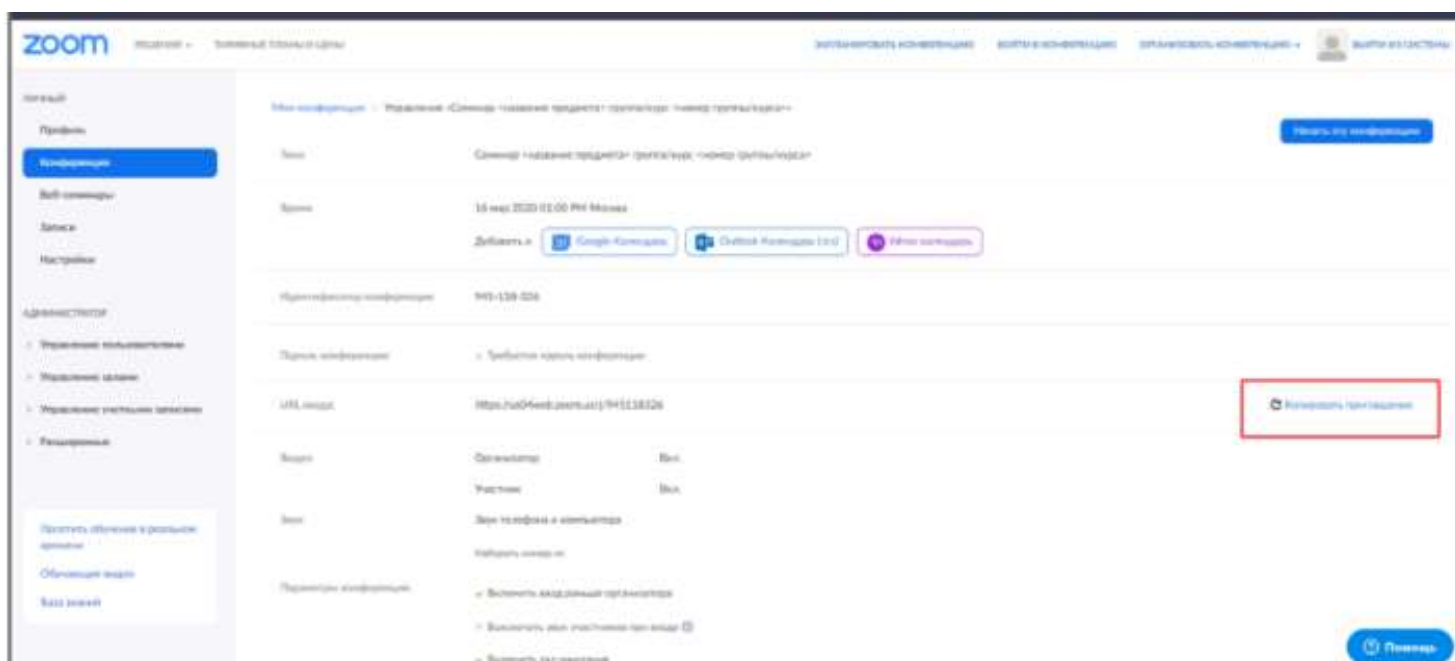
zoom РЕШЕНИЯ ▾ ТАРИФНЫЕ ПЛАНЫ И ЦЕНЫ

ЗАПЛАНИРОВАТЬ КОНФЕРЕНЦИЮ ВОЙТИ В КОНФЕРЕНЦИЮ ОРГАНИЗОВАТЬ КОНФЕРЕНЦИЮ ▾ ВЫЙТИ ИЗ СИСТЕМЫ

ЛИЧНЫЙ
Профиль
Конференции
Веб-семинары
Записи
Настройки

АДМИНИСТРАТОР
Управление пользователями
Управление залами
Управление учетными записями
Расширенные

Посетить обучение в реальном времени
Обучающие видео
База знаний

Мои конференции > Управление «Семинар <название предмета> группа/курс <номер группы/курса>»

Начать эту конференцию

Тема Семинар <название предмета> группа/курс <номер группы/курса>

Время 16 мар 2020 01:00 PM Москва
Добавить в Google Календарь Outlook Календарь (.ics) Yahoo календарь

Идентификатор конференции 945-118-326

Пароль конференции Требовать пароль конференции

URL входа https://us04web.zoom.us/j/945118326

Копировать приглашение

Видео Организатор Вкл.
Участник Вкл.

Звук Звук телефона и компьютера
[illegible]

Параметры конференции Включить вход раньше организатора
Выключить звук участников при входе
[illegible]

Помощь